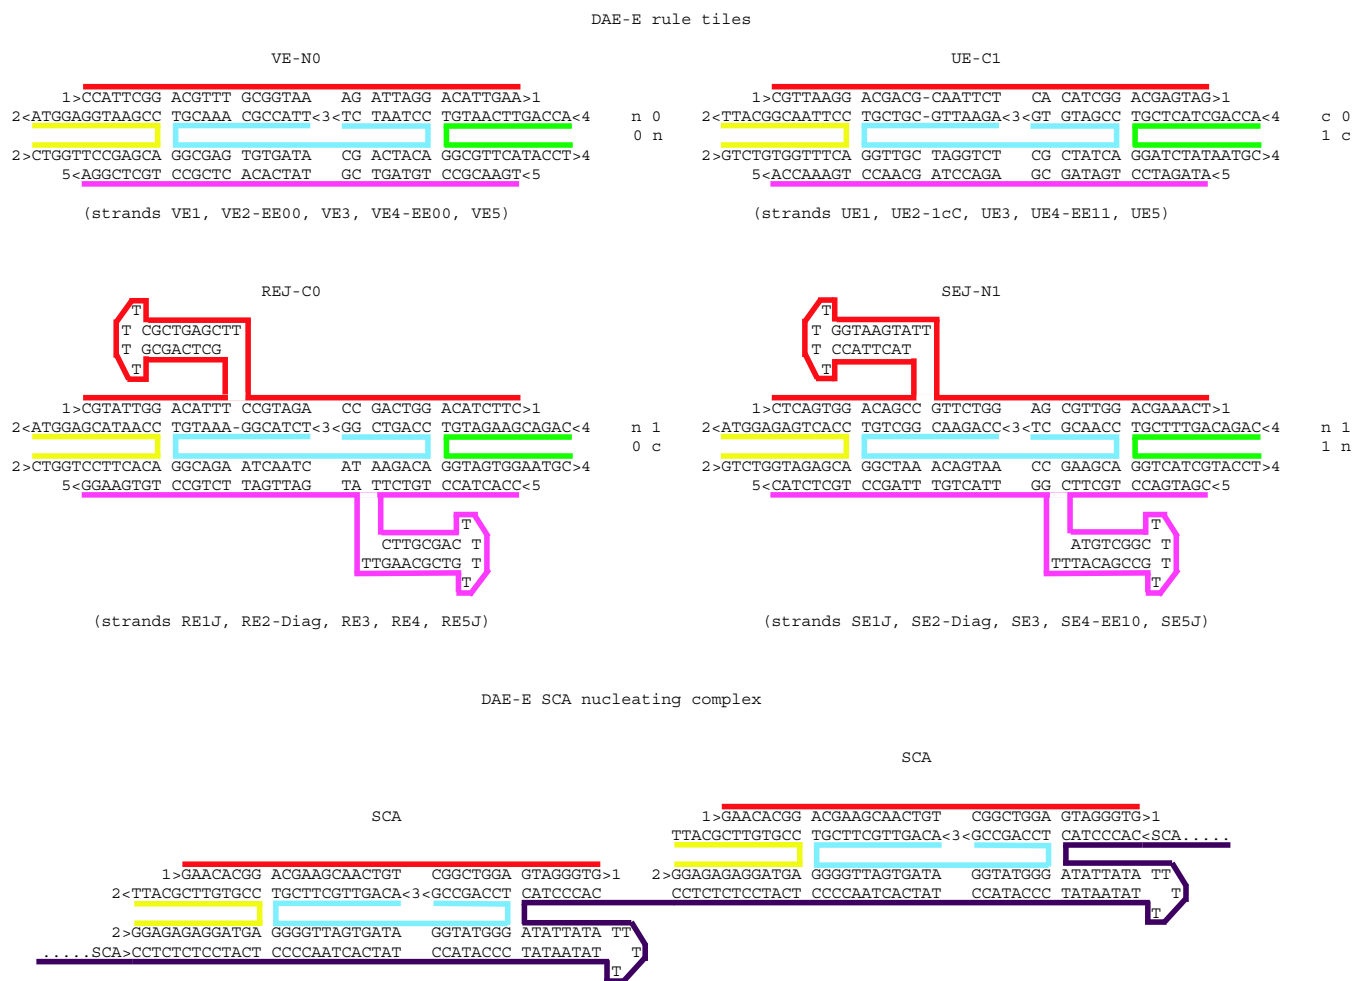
DAE-E rule tiles

VE-N0

1>CCATTCGG ACGTTT GCGGTAA AG ATTAGG ACATTGAA>1
2<ATGGAGGTAAGCC TGCAAA CGCCATT<3<TC TAATCC TGTAACTTGACCA<4
2>CTGGTTCCGAGCA GGCGAG TGTGATA CG ACTACA GGCGTTCATACCT>4
5<AGGCTCGT CCGCTC ACACTAT GC TGATGT CCGCAAGT<5

n 0
0 n

(strands VE1, VE2-EE00, VE3, VE4-EE00, VE5)

UE-C1

1>CGTTAAGG ACGACG-CAATTCT CA CATCGG ACGAGTAG>1
2<TTACGGCAATTCC TGCTGC-GTTAAGA<3<GT GTAGCC TGCTCATCGACCA<4
2>GTCTGTGGTTTCA GGTTGC TAGGTCT CG CTATCA GGATCTATAATGC>4
5<ACCAAAGT CCAACG ATCCAGA GC GATAGT CCTAGATA<5

c 0
1 c

(strands UE1, UE2-1cC, UE3, UE4-EE11, UE5)

REJ-C0

T
T CGCTGAGCTT
T GCGACTCG
T
1>CGTATTGG ACATTT CCGTAGA CC GACTGG ACATCTTC>1
2<ATGGAGCATAACC TGTAAA-GGCATCT<3<GG CTGACC TGTAGAAGCAGAC<4
2>CTGGTCCTTCACA GGCAGA ATCAATC AT AAGACA GGTAGTGGAATGC>4
5<GGAAGTGT CCGTCT TAGTTAG TA TTCTGT CCATCACC<5
T
CTTGCGAC T
TTGAACGCTG T
T

n 1
0 c

(strands RE1J, RE2-Diag, RE3, RE4, RE5J)

SEJ-N1

T
T GGTAAGTATT
T CCATTCAT
T
1>CTCAGTGG ACAGCC GTTCTGG AG CGTTGG ACGAAACT>1
2<ATGGAGAGTCACC TGTCGG CAAGACC<3<TC GCAACC TGCTTTGACAGAC<4
2>GTCTGGTAGAGCA GGCTAA ACAGTAA CC GAAGCA GGTCATCGTACCT>4
5<CATCTCGT CCGATT TGTCATT GG CTTCGT CCAGTAGC<5
T
ATGTCGGC T
TTTACAGCCG T
T

n 1
1 n

(strands SE1J, SE2-Diag, SE3, SE4-EE10, SE5J)

DAE-E SCA nucleating complex

SCA

1>GAACACGG ACGAAGCAACTGT CGGCTGGA GTAGGGTG>1
TTACGCTTGTGCC TGCTTCGTTGACA<3<GCCGACCT CATCCCAC<SCA.....
2>GGAGAGAGGATGA GGGGTTAGTGATA GGTATGGG ATATTATA TT
CCTCTCTCCTACT CCCCAATCACTAT CCATACCC TATAATAT T
T

SCA

1>GAACACGG ACGAAGCAACTGT CGGCTGGA GTAGGGTG>1
2<TTACGCTTGTGCC TGCTTCGTTGACA<3<GCCGACCT CATCCCAC
2>GGAGAGAGGATGA GGGGTTAGTGATA GGTATGGG ATATTATA TT
.....SCA>CCTCTCTCCTACT CCCCAATCACTAT CCATACCC TATAATAT T
T